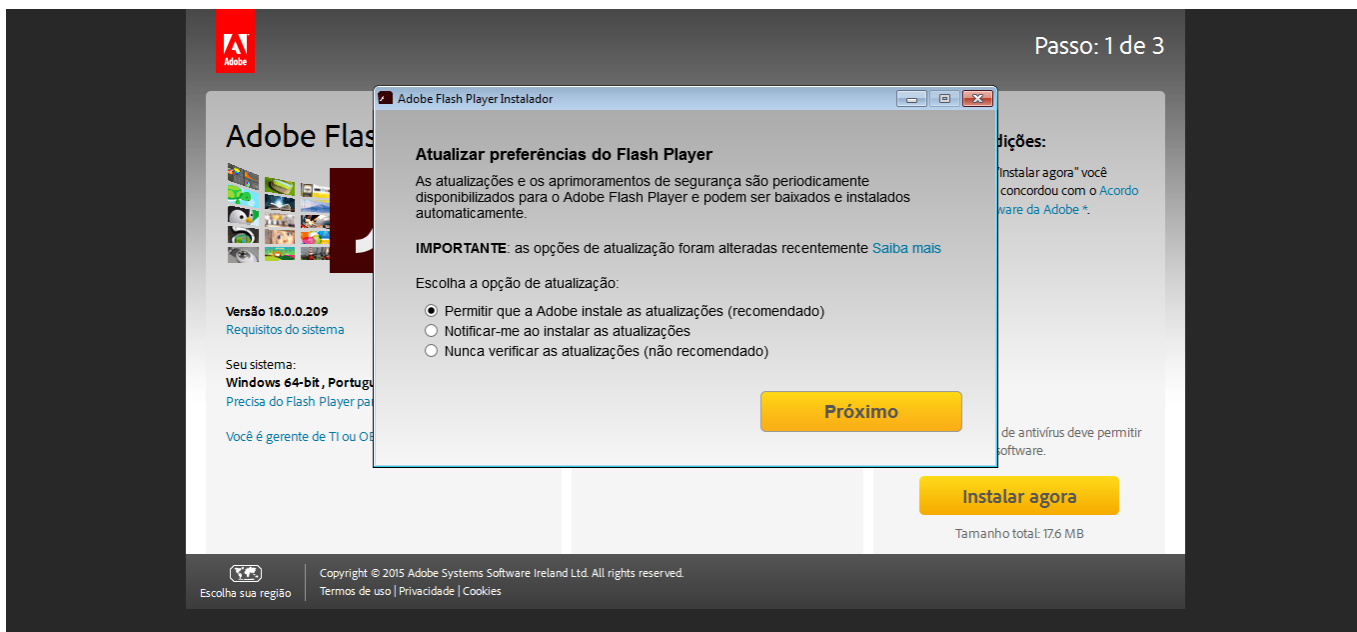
Adobe

Passo: 1 de 3

Adobe Flas

Versão 18.0.0.209
Requisitos do sistema

Seu sistema:
Windows 64-bit , Portugu
Precisa do Flash Player par

Você é gerente de TI ou OE

dições:

"Instalar agora" você concordou com o Acordo ware da Adobe *.

de antivírus deve permitir software.

Instalar agora

Tamanho total: 17.6 MB

Adobe Flash Player Instalador

Atualizar preferências do Flash Player

As atualizações e os aprimoramentos de segurança são periodicamente disponibilizados para o Adobe Flash Player e podem ser baixados e instalados automaticamente.

IMPORTANTE: as opções de atualização foram alteradas recentemente Saiba mais

Escolha a opção de atualização:

Permitir que a Adobe instale as atualizações (recomendado)
Notificar-me ao instalar as atualizações
Nunca verificar as atualizações (não recomendado)

Próximo

Escolha sua região

Copyright © 2015 Adobe Systems Software Ireland Ltd. All rights reserved.
Termos de uso | Privacidade | Cookies